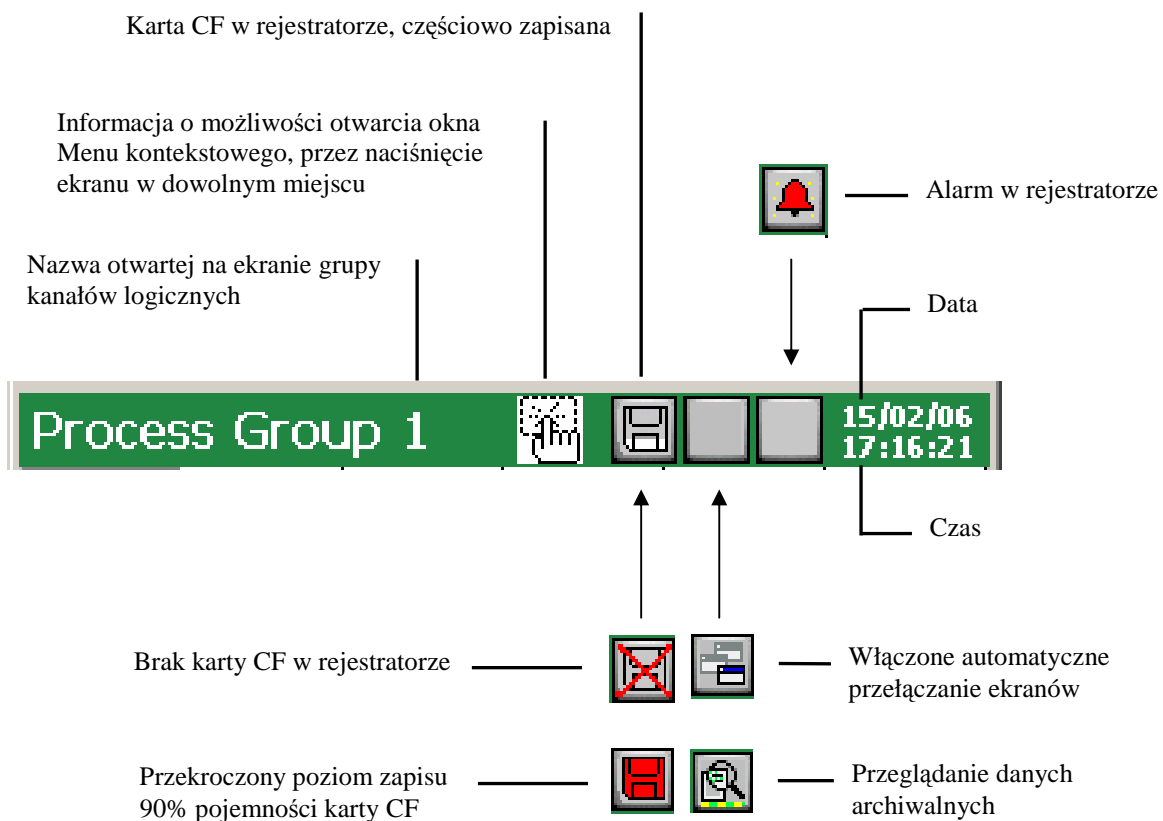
Karta CF w rejestratorze, częściowo zapisana

Informacja o możliwości otwarcia okna Menu kontekstowego, przez naciśnięcie ekranu w dowolnym miejscu

Alarm w rejestratorze

Nazwa otwartej na ekranie grupy kanałów logicznych

Data

Process Group 1

15/02/06
17:16:21

Czas

Brak karty CF w rejestratorze

Włączone automatyczne przełączanie ekranów

Przekroczony poziom zapisu 90% pojemności karty CF

Przeglądanie danych archiwalnych